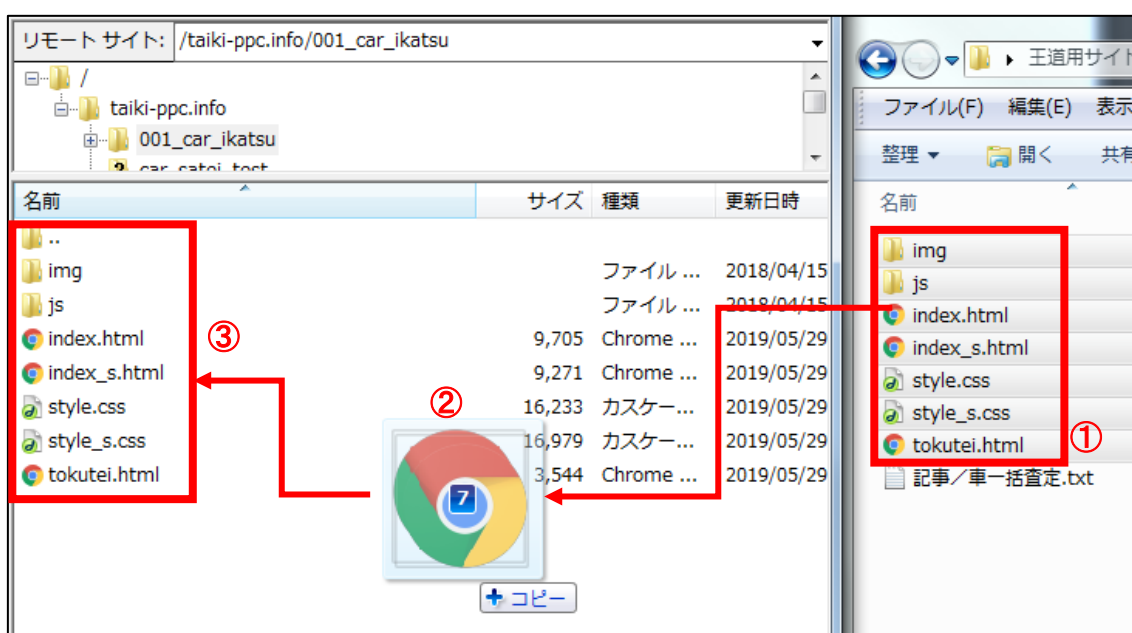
リモート サイト: /taiki-ppc.info/001_car_ikatsu

/
taiki-ppc.info
001_car_ikatsu
car_satei_test

| 名前 | サイズ | 種類 | 更新日時 |
|---|---|---|---|
| .. | | | |
| img | | ファイル ... | 2018/04/15 |
| js | | ファイル ... | 2018/04/15 |
| index.html | 9,705 | Chrome ... | 2019/05/29 |
| index_s.html | 9,271 | Chrome ... | 2019/05/29 |
| style.css | 16,233 | カスケー... | 2019/05/29 |
| style_s.css | 16,979 | カスケー... | 2019/05/29 |
| tokutei.html | 3,544 | Chrome ... | 2019/05/29 |

③
②
7
+ コピー

王道用サイト
ファイル(F) 編集(E) 表示
整理 ▾ 開く 共有
名前
img
js
index.html
index_s.html
style.css
style_s.css
tokutei.html
①
記事/車一括査定.txt